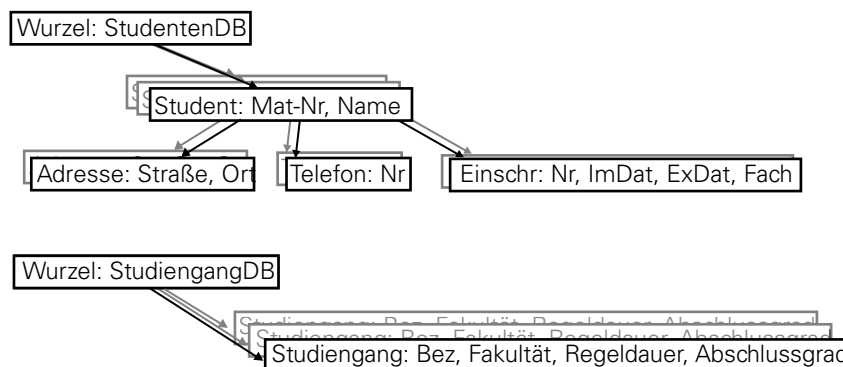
Wurzel: StudentenDB

Student: Mat-Nr, Name

Adresse: Straße, Ort

Telefon: Nr

Einschr: Nr, ImDat, ExDat, Fach

Wurzel: StudiengangDB

Studiengang: Bez, Fakultät, Regeldauer, Abschlussgrad

Studiengang: Bez, Fakultät, Regeldauer, Abschlussgrad

Studiengang: Bez, Fakultät, Regeldauer, Abschlussgrad